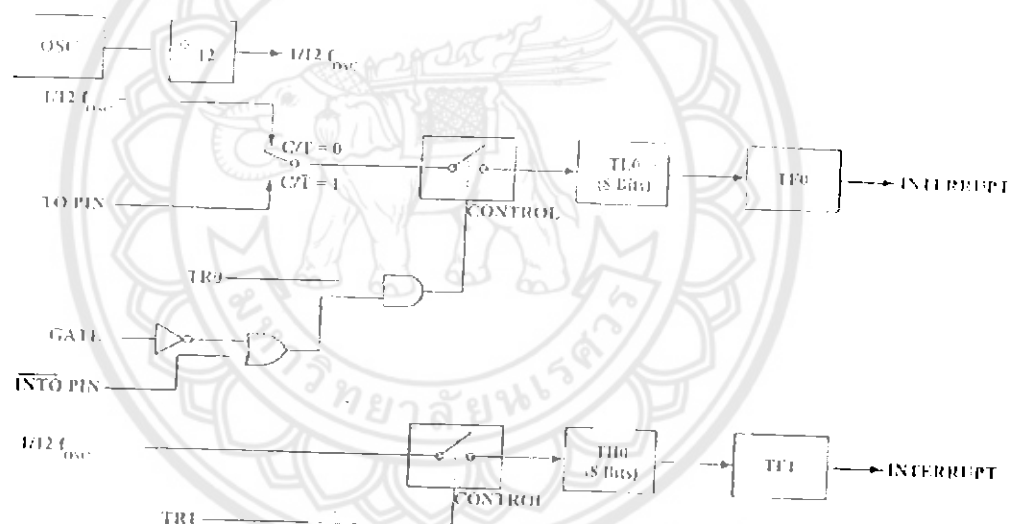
OSC

÷ 12

1/12 $f_{OSC}$

1/12 $f_{OSC}$

C/T = 0

C/T = 1

T0 PIN

CONTROL

TL0 (8 Bits)

TF0

INTERRUPT

TR0

GATE

$\overline{INT0}$ PIN

1/12 $f_{OSC}$

CONTROL

TH0 (8 Bits)

TF1

INTERRUPT

TR1

มหาวิทยาลัยนเรศวร